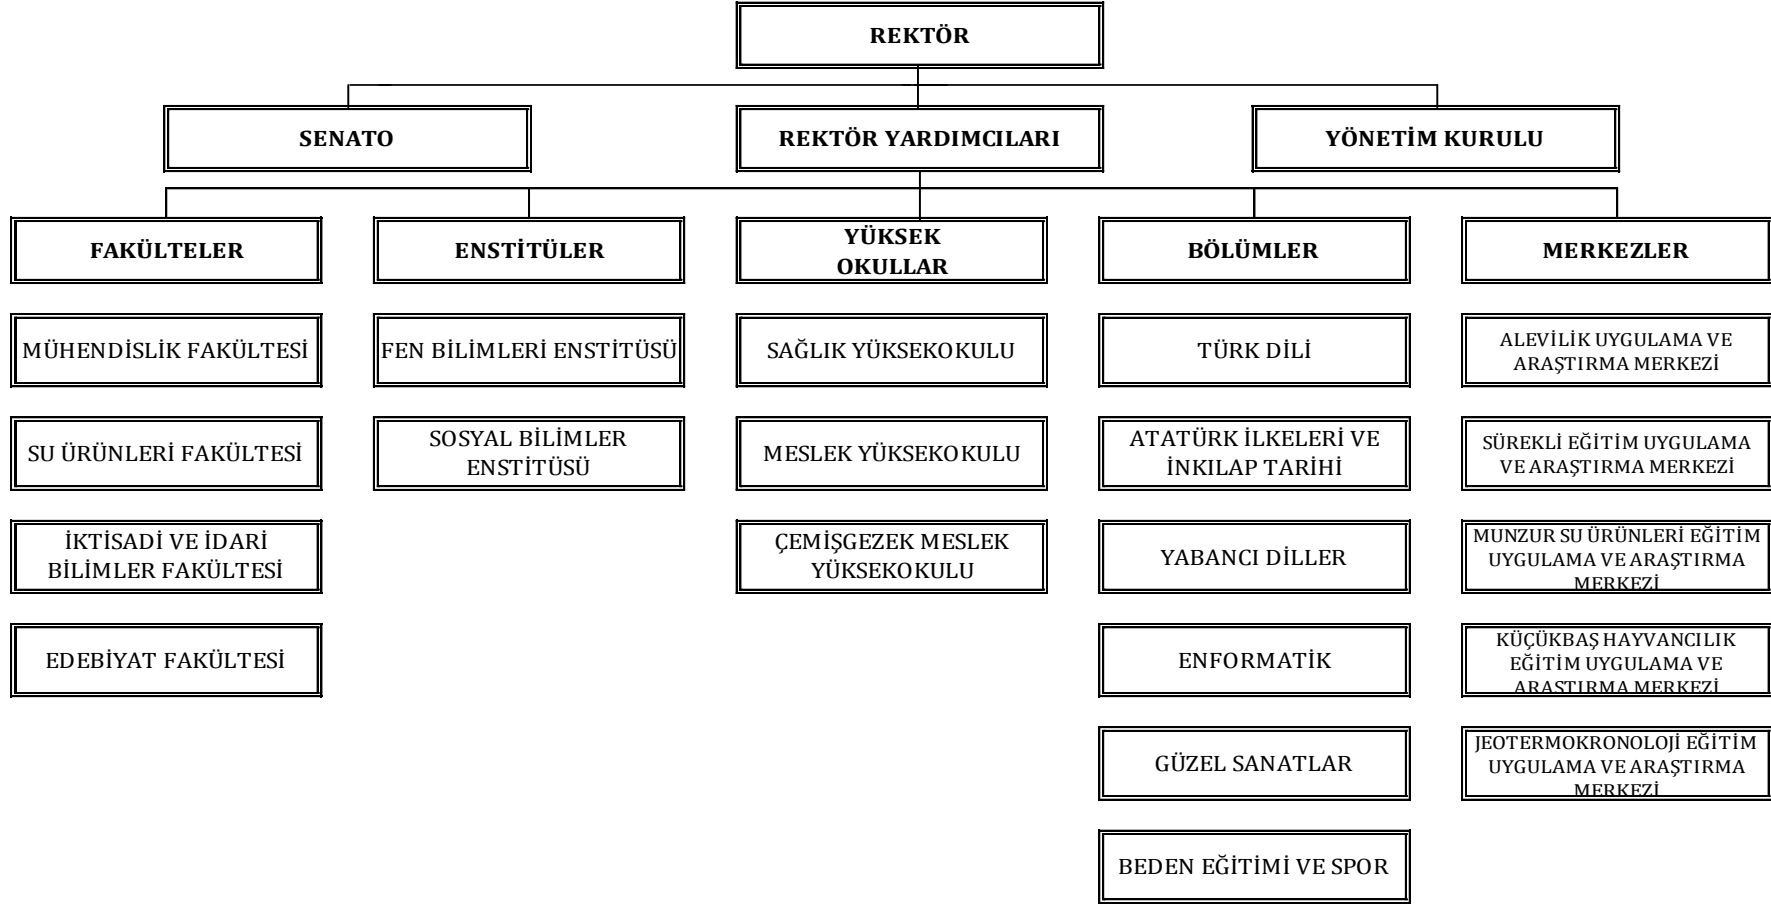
REKTÖR

SENATO

REKTÖR YARDIMCILARI

YÖNETİM KURULU

FAKÜLTELER

MÜHENDİSLİK FAKÜLTESİ

SU ÜRÜNLERİ FAKÜLTESİ

İKTİSADİ VE İDARİ BİLİMLER FAKÜLTESİ

EDEBİYAT FAKÜLTESİ

ENSTİTÜLER

FEN BİLİMLERİ ENSTİTÜSÜ

SOSYAL BİLİMLER ENSTİTÜSÜ

YÜKSEK OKULLAR

SAĞLIK YÜKSEKOKULU

MESLEK YÜKSEKOKULU

ÇEMİŞGEZEK MESLEK YÜKSEKOKULU

BÖLÜMLER

TÜRK DİLİ

ATATÜRK İLKELERİ VE İNKILAP TARİHİ

YABANCI DİLLER

ENFORMATİK

GÜZEL SANATLAR

BEDEN EĞİTİMİ VE SPOR

MERKEZLER

ALEVİLİK UYGULAMA VE ARAŞTIRMA MERKEZİ

SÜREKLİ EĞİTİM UYGULAMA VE ARAŞTIRMA MERKEZİ

MUNZUR SU ÜRÜNLERİ EĞİTİM UYGULAMA VE ARAŞTIRMA MERKEZİ

KÜÇÜKBAŞ HAYVANCILIK EĞİTİM UYGULAMA VE ARAŞTIRMA MERKEZİ

JEOTERMOKRONOLOJİ EĞİTİM UYGULAMA VE ARAŞTIRMA MERKEZİ